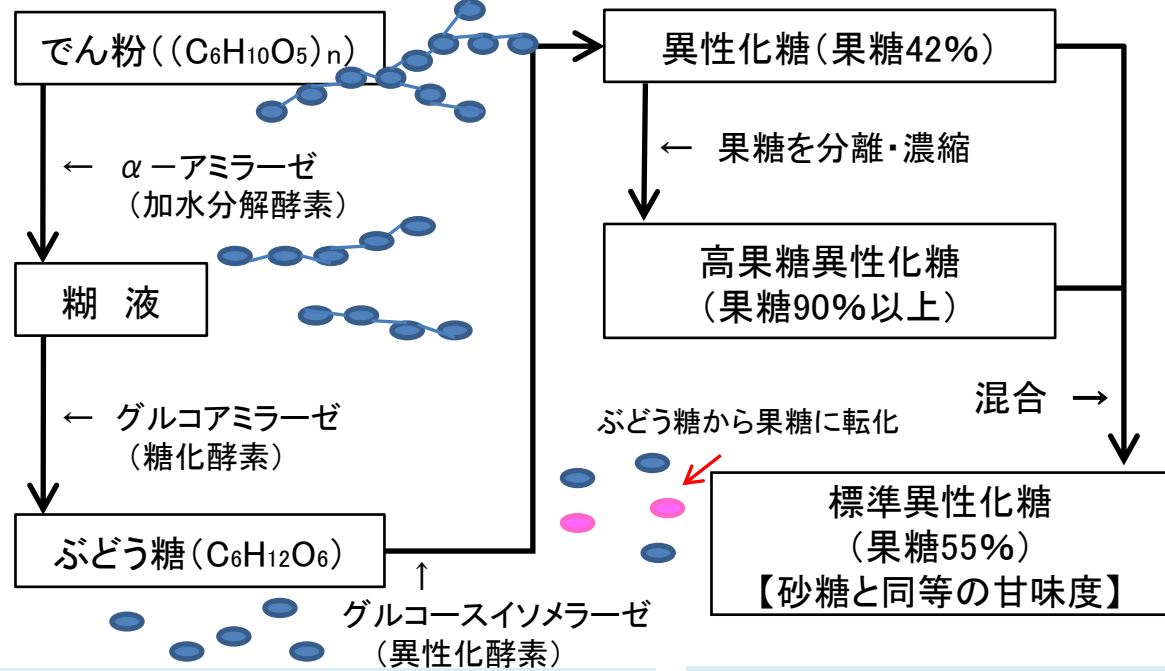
でん粉（($C_6H_{10}O_5$)n）

← α－アミラーゼ（加水分解酵素）

糊　液

← グルコアミラーゼ（糖化酵素）

ぶどう糖（$C_6H_{12}O_6$）

↑ グルコースイソメラーゼ（異性化酵素）

異性化糖（果糖42%）

← 果糖を分離・濃縮

高果糖異性化糖（果糖90%以上）

混合 →

ぶどう糖から果糖に転化

標準異性化糖（果糖55%）【砂糖と同等の甘味度】